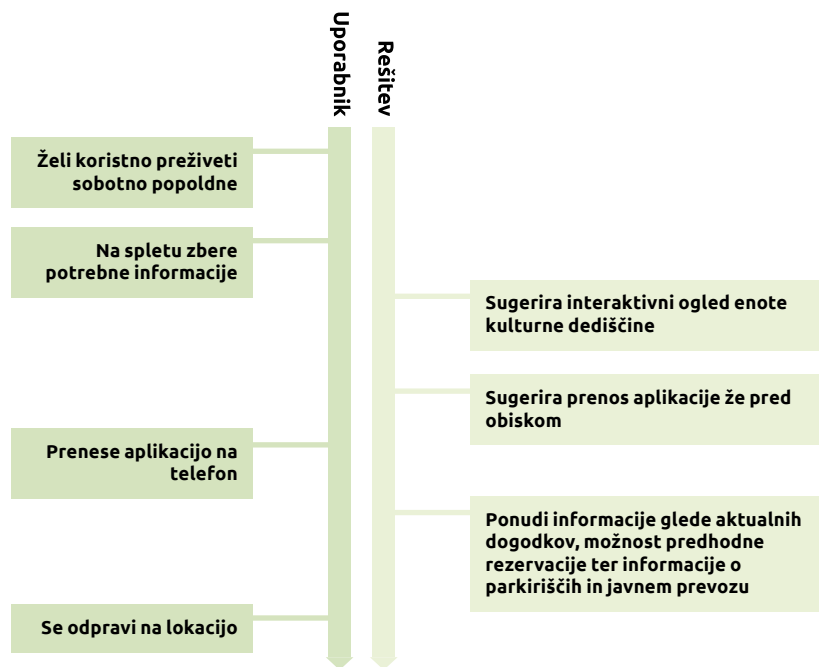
Uporabnik

Rešitev

Želi koristno preživeti sobotno popoldne

Na spletu zbere potrebne informacije

Sugerira interaktivni ogled enote kulturne dediščine

Sugerira prenos aplikacije že pred obiskom

Prenese aplikacijo na telefon

Ponudi informacije glede aktualnih dogodkov, možnost predhodne rezervacije ter informacije o parkiriščih in javnem prevozu

Se odpravi na lokacijo